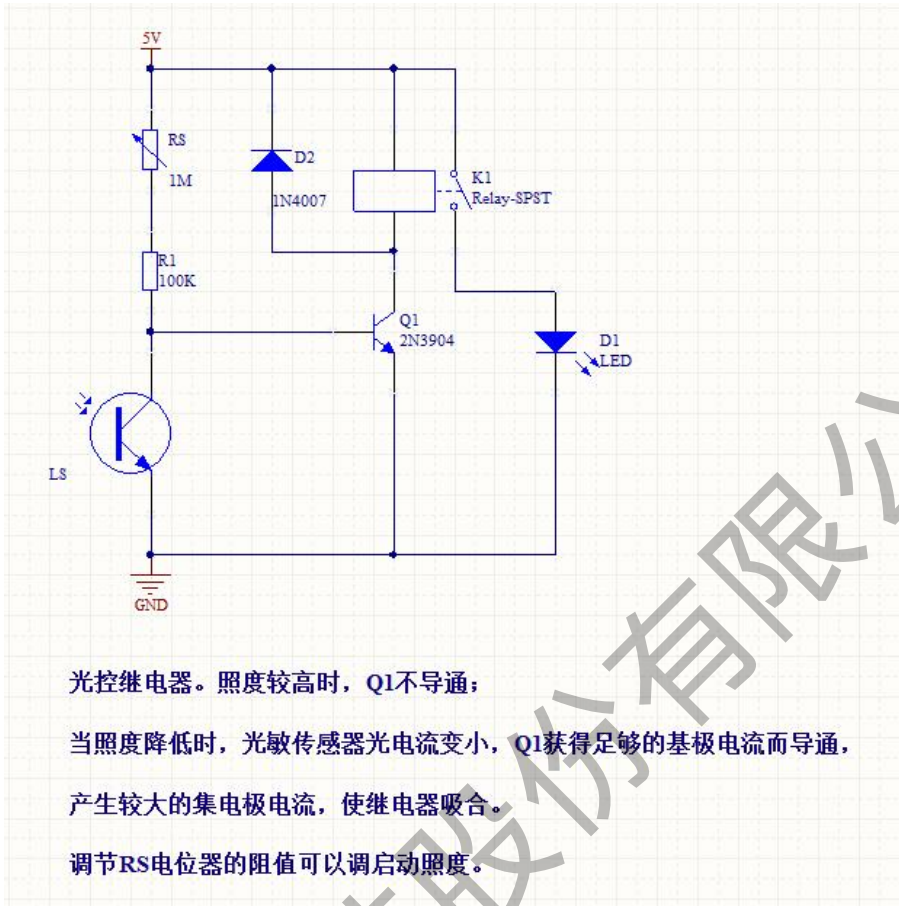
5V

RS
1M

D2
1N4007

K1
Relay-SPST

R1
100K

Q1
2N3904

D1
LED

LS

GND

光控继电器。照度较高时，Q1不导通；

当照度降低时，光敏传感器光电流变小，Q1获得足够的基极电流而导通，

产生较大的集电极电流，使继电器吸合。

调节RS电位器的阻值可以调启动照度。

股份有限公